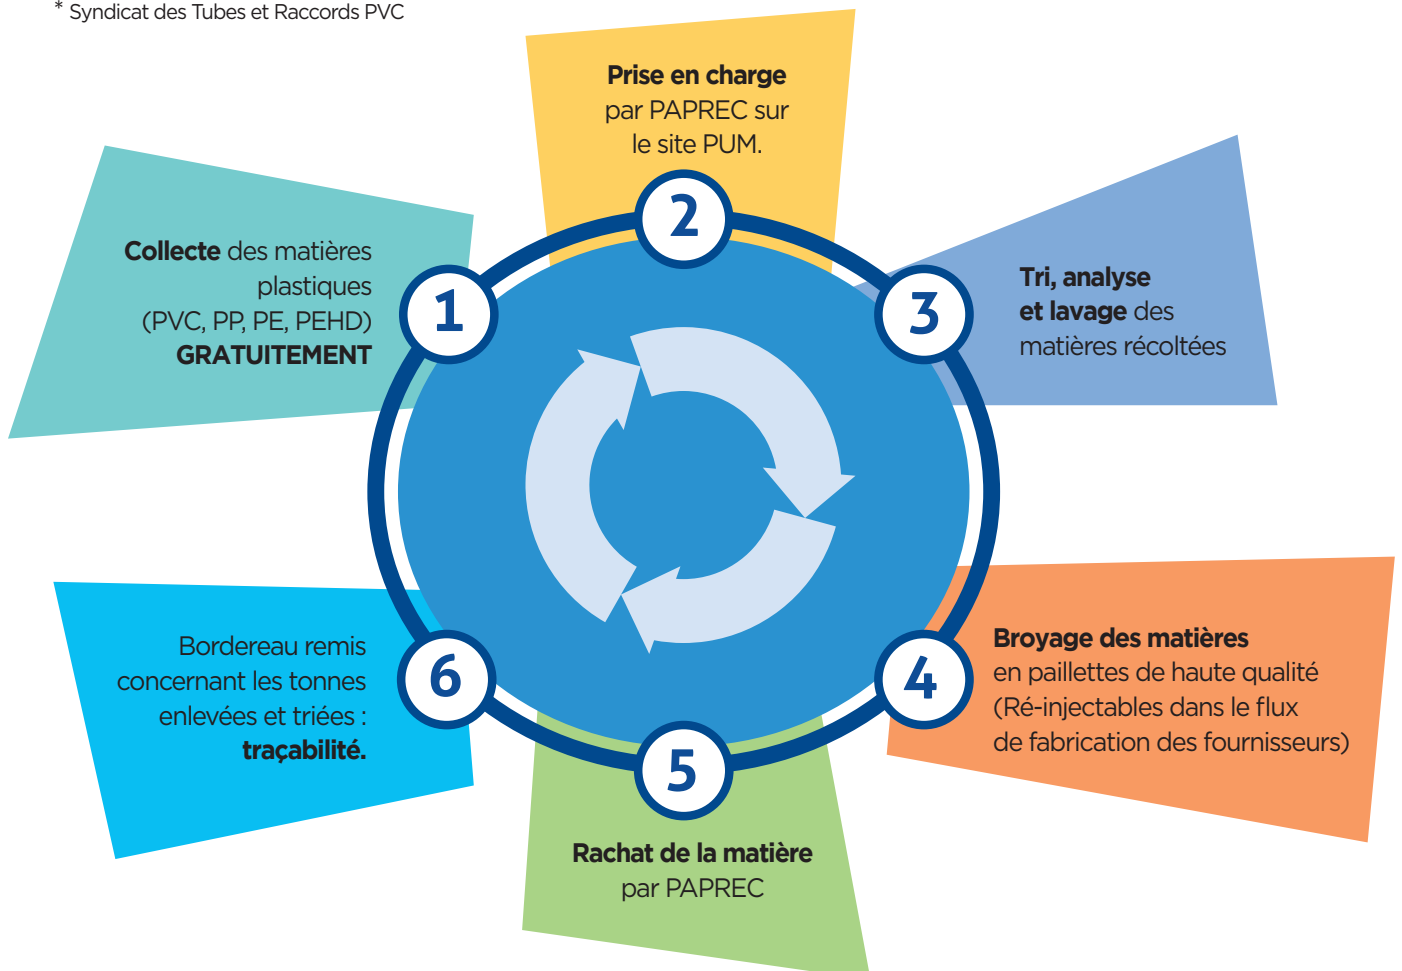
* Syndicat des Tubes et Raccords PVC

1
Collecte des matières plastiques (PVC, PP, PE, PEHD) GRATUITEMENT

2
Prise en charge par PAPREC sur le site PUM.

3
Tri, analyse et lavage des matières récoltées

4
Broyage des matières en paillettes de haute qualité (Ré-injectables dans le flux de fabrication des fournisseurs)

5
Rachat de la matière par PAPREC

6
Bordereau remis concernant les tonnes enlevées et triées : traçabilité.